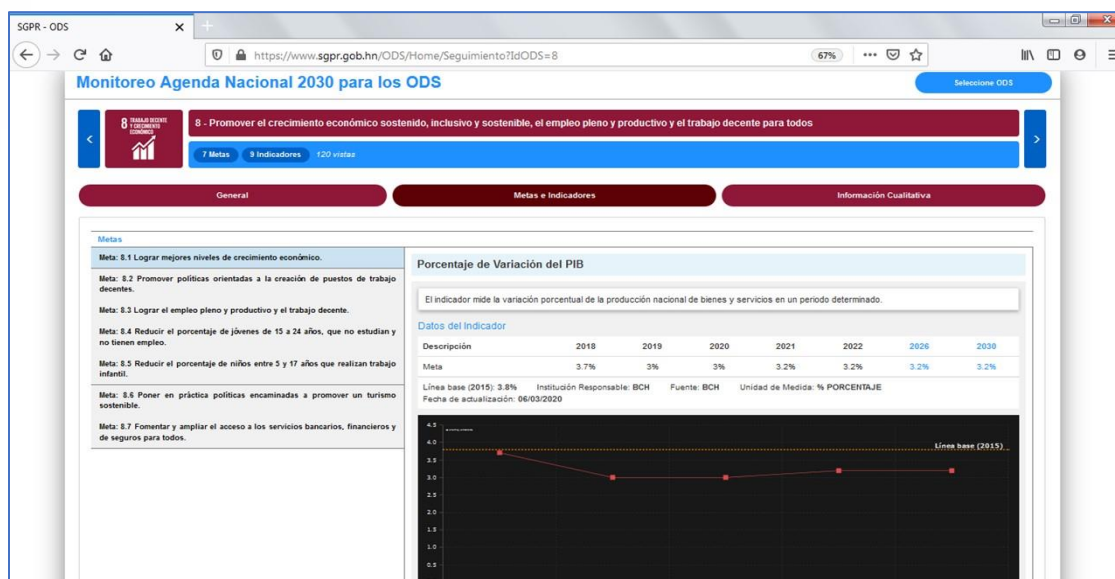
SGPR - ODS

https://www.sgpr.gob.hn/ODS/Home/Seguimiento?IdODS=8

67%

Monitoreo Agenda Nacional 2030 para los ODS

Seleccione ODS

8 TRABAJO DECENTE Y CRECIMIENTO ECONÓMICO

8 - Promover el crecimiento económico sostenido, inclusivo y sostenible, el empleo pleno y productivo y el trabajo decente para todos

7 Metas 9 Indicadores 120 vistas

General

Metas e Indicadores

Información Cualitativa

Metas

Meta: 8.1 Lograr mejores niveles de crecimiento económico.

Meta: 8.2 Promover políticas orientadas a la creación de puestos de trabajo decentes.

Meta: 8.3 Lograr el empleo pleno y productivo y el trabajo decente.

Meta: 8.4 Reducir el porcentaje de jóvenes de 15 a 24 años, que no estudian y no tienen empleo.

Meta: 8.5 Reducir el porcentaje de niños entre 5 y 17 años que realizan trabajo infantil.

Meta: 8.6 Poner en práctica políticas encaminadas a promover un turismo sostenible.

Meta: 8.7 Fomentar y ampliar el acceso a los servicios bancarios, financieros y de seguros para todos.

Porcentaje de Variación del PIB

El indicador mide la variación porcentual de la producción nacional de bienes y servicios en un periodo determinado.

Datos del Indicador

| Descripción | 2018 | 2019 | 2020 | 2021 | 2022 | 2026 | 2030 |
|---|---|---|---|---|---|---|---|
| Meta | 3.7% | 3% | 3% | 3.2% | 3.2% | 3.2% | 3.2% |

Línea base (2015): 3.8% Institución Responsable: BCH Fuente: BCH Unidad de Medida: % PORCENTAJE
Fecha de actualización: 06/03/2020

4.5
4.0
3.5
3.0
2.5
2.0
1.5
1.0
0.5

Línea base (2015)